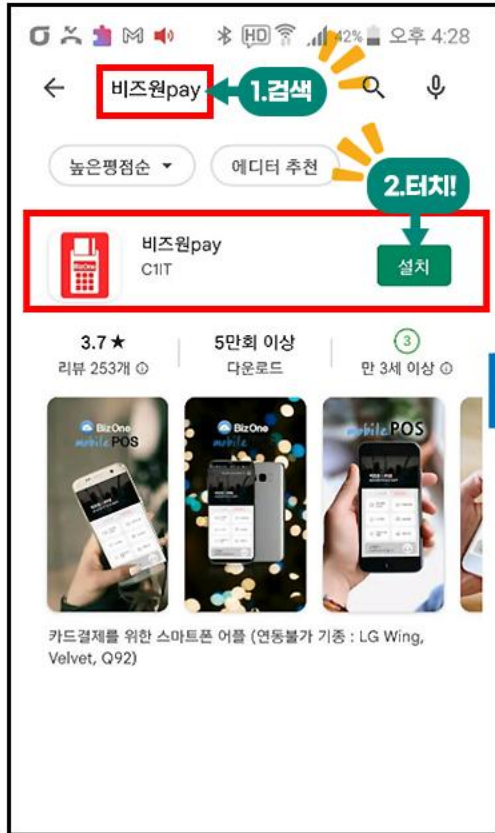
HD 42% 오후 4:28

비즈원pay

1.검색

높은평점순

에디터 추천

2.터치!

비즈원pay
C1IT

설치

3.7★
리뷰 253개

5만회 이상
다운로드

3
만 3세 이상

BizOne
mobile POS

BizOne
mobile

mobile POS

카드결제를 위한 스마트폰 어플 (연동불가 기종 : LG Wing, Velvet, Q92)